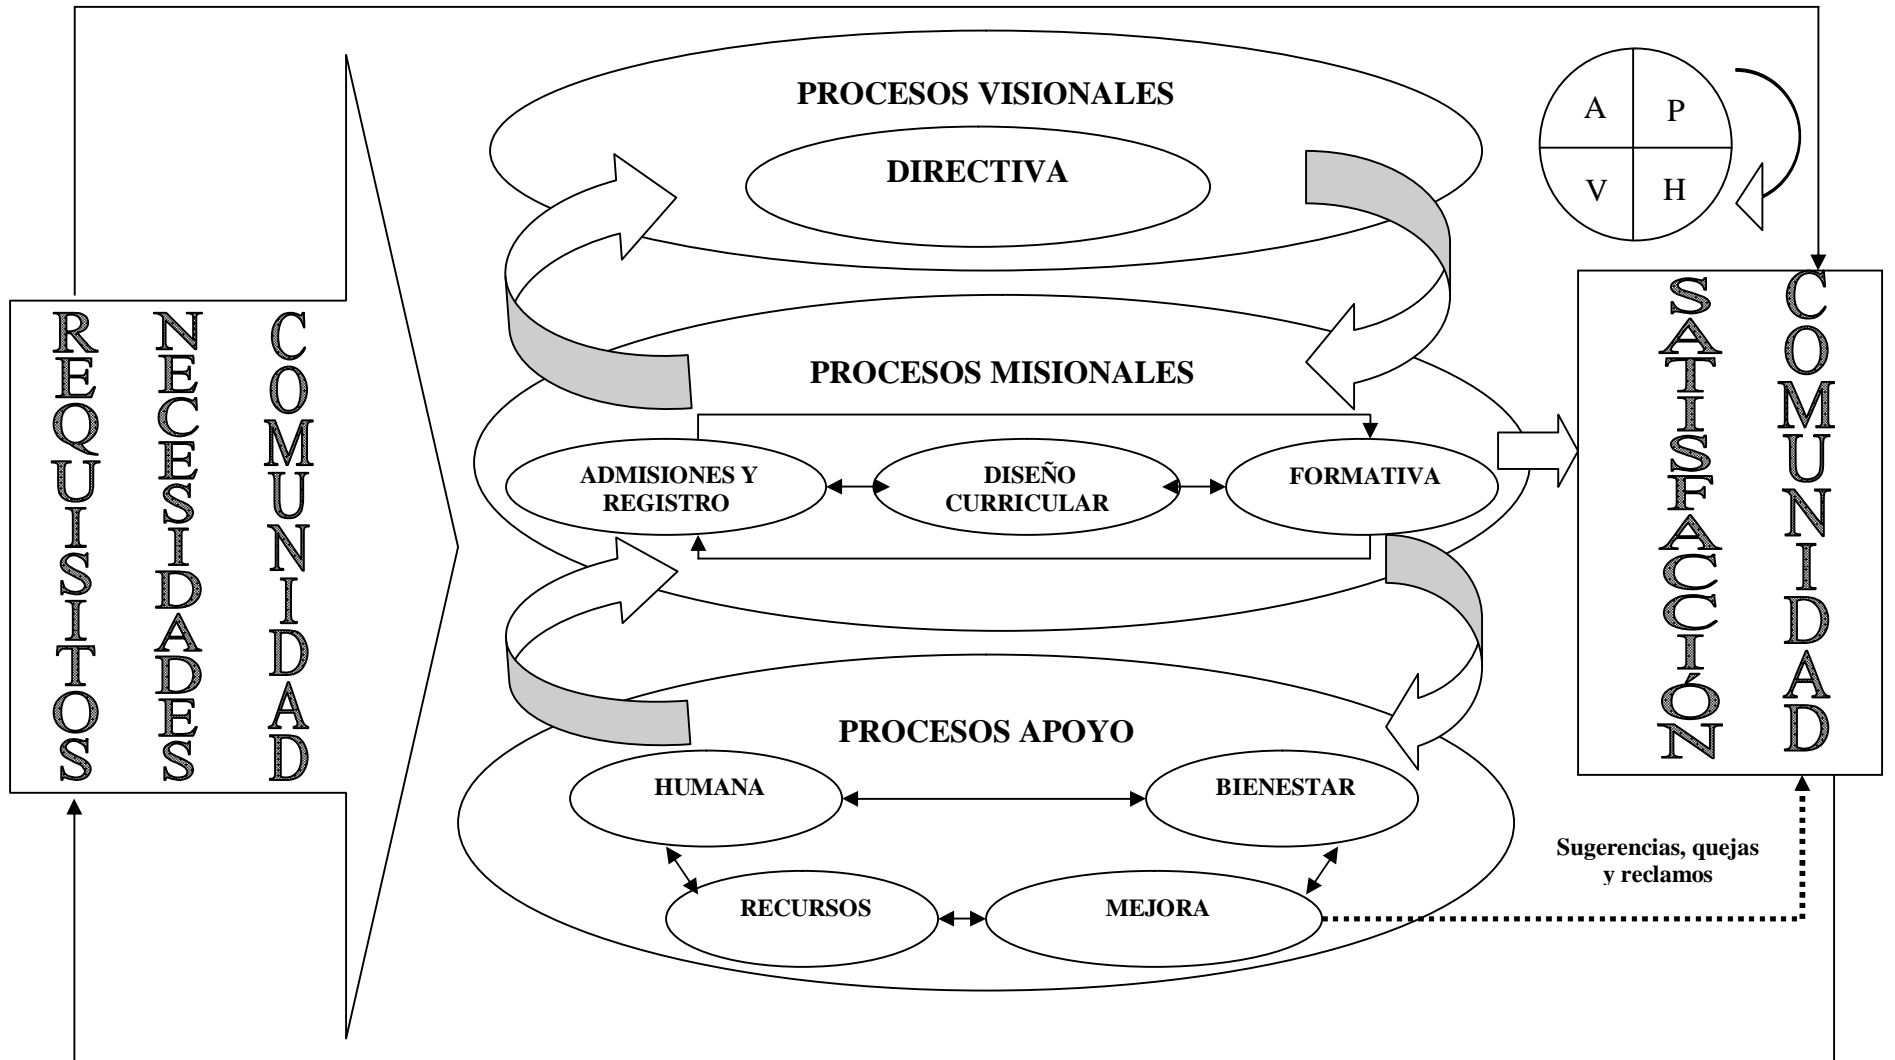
REQUISITOS NECESIDADES COMUNIDAD

PROCESOS VISIONALES

DIRECTIVA

A P V H

PROCESOS MISIONALES

ADMISIONES Y REGISTRO

DISEÑO CURRICULAR

FORMATIVA

PROCESOS APOYO

HUMANA

BIENESTAR

RECURSOS

MEJORA

Sugerencias, quejas y reclamos

SATISFACCIÓN COMUNIDAD